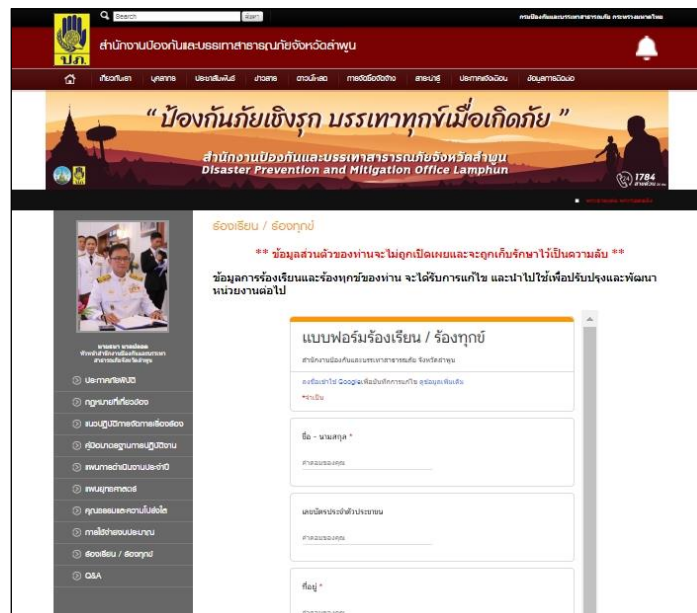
Search

กรมป้องกันและบรรเทาสาธารณภัย กระทรวงมหาดไทย

ปภ.

สำนักงานป้องกันและบรรเทาสาธารณภัยจังหวัดลำพูน

เกี่ยวกับเรา บุคลากร ประชาสัมพันธ์ ข่าวสาร ดาวน์โหลด การจัดซื้อจัดจ้าง สาระน่ารู้ ประกาศจัดซื้อ ข้อมูลการเปิดเผย

" ป้องกันภัยเชิงรุก บรรเทาทุกข์เมื่อเกิดภัย "

สำนักงานป้องกันและบรรเทาสาธารณภัยจังหวัดลำพูน
Disaster Prevention and Mitigation Office Lamphun

1784

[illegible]

ร้องเรียน / ร้องทุกข์

** ข้อมูลส่วนตัวของท่านจะไม่ถูกเปิดเผยและจะถูกเก็บรักษาไว้เป็นความลับ **

ข้อมูลการร้องเรียนและร้องทุกข์ของท่าน จะได้รับการแก้ไข และนำไปใช้เพื่อปรับปรุงและพัฒนาหน่วยงานต่อไป

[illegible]

ประกาศเจตนารมณ์
กฎหมายที่เกี่ยวข้อง
แนวปฏิบัติการจัดการเรื่องร้องเรียน
คู่มือมาตรฐานการปฏิบัติงาน
แผนการดำเนินงานประจำปี
แผนยุทธศาสตร์
คุณธรรมและความโปร่งใส
การใช้จ่ายงบประมาณ
ร้องเรียน / ร้องทุกข์
Q&A

แบบฟอร์มร้องเรียน / ร้องทุกข์

สำนักงานป้องกันและบรรเทาสาธารณภัย จังหวัดลำพูน

ลงชื่อเข้าใช้ Google เพื่อบันทึกการแก้ไข ดูข้อมูลเพิ่มเติม

*จำเป็น

ชื่อ - นามสกุล *

คำตอบของคุณ

เลขบัตรประจำตัวประชาชน

คำตอบของคุณ

ที่อยู่ *

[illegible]